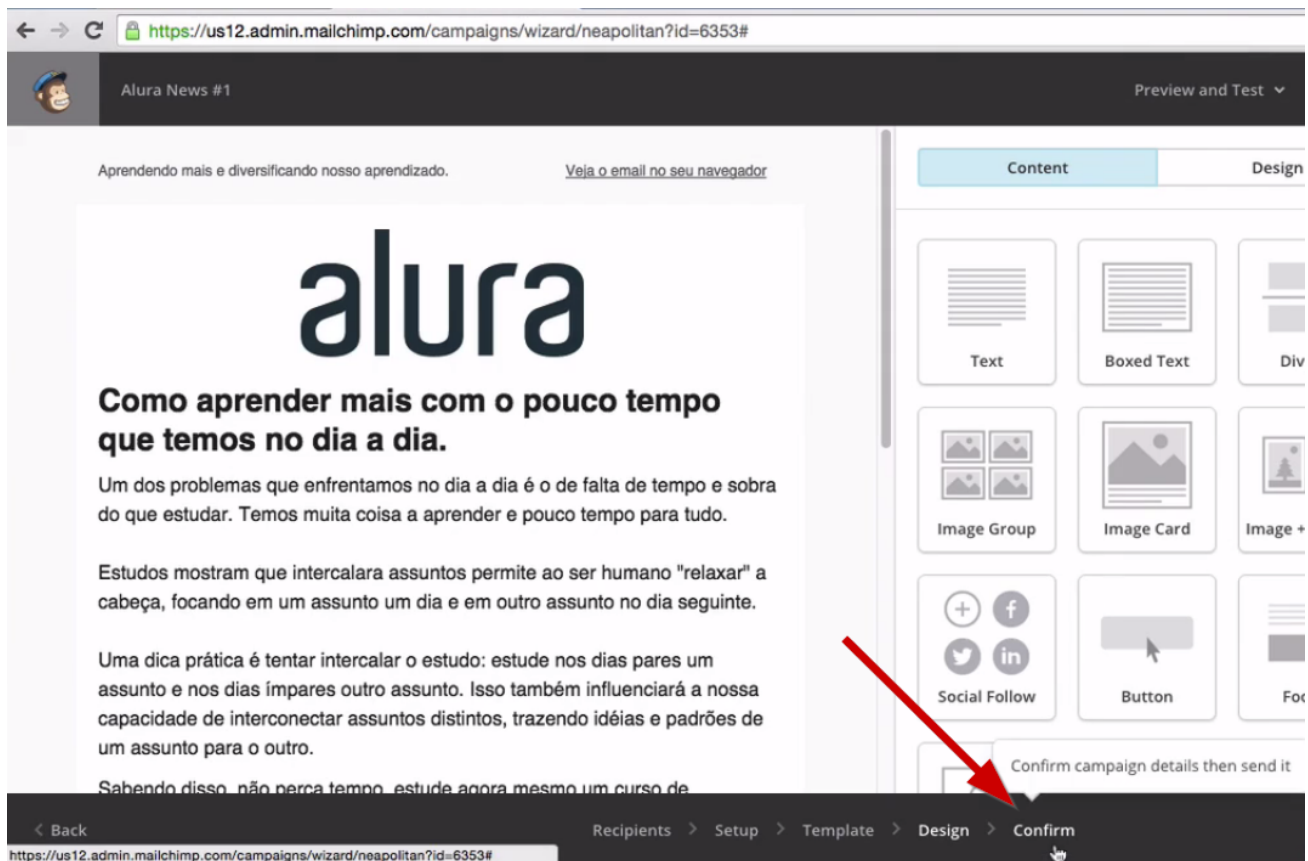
https://us12.admin.mailchimp.com/campaigns/wizard/neapolitan?id=6353#

Alura News #1

Preview and Test

Aprendendo mais e diversificando nosso aprendizado.

Veja o email no seu navegador

alura

Como aprender mais com o pouco tempo que temos no dia a dia.

Um dos problemas que enfrentamos no dia a dia é o de falta de tempo e sobra do que estudar. Temos muita coisa a aprender e pouco tempo para tudo.

Estudos mostram que intercalara assuntos permite ao ser humano "relaxar" a cabeça, focando em um assunto um dia e em outro assunto no dia seguinte.

Uma dica prática é tentar intercalar o estudo: estude nos dias pares um assunto e nos dias ímpares outro assunto. Isso também influenciará a nossa capacidade de interconectar assuntos distintos, trazendo idéias e padrões de um assunto para o outro.

Sabendo disso, não perca tempo, estude agora mesmo um curso de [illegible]

Content

Design

Text

Boxed Text

Div

Image Group

Image Card

Image +

Social Follow

Button

Foo

Confirm campaign details then send it

< Back

Recipients > Setup > Template > Design > Confirm

https://us12.admin.mailchimp.com/campaigns/wizard/neapolitan?id=6353#